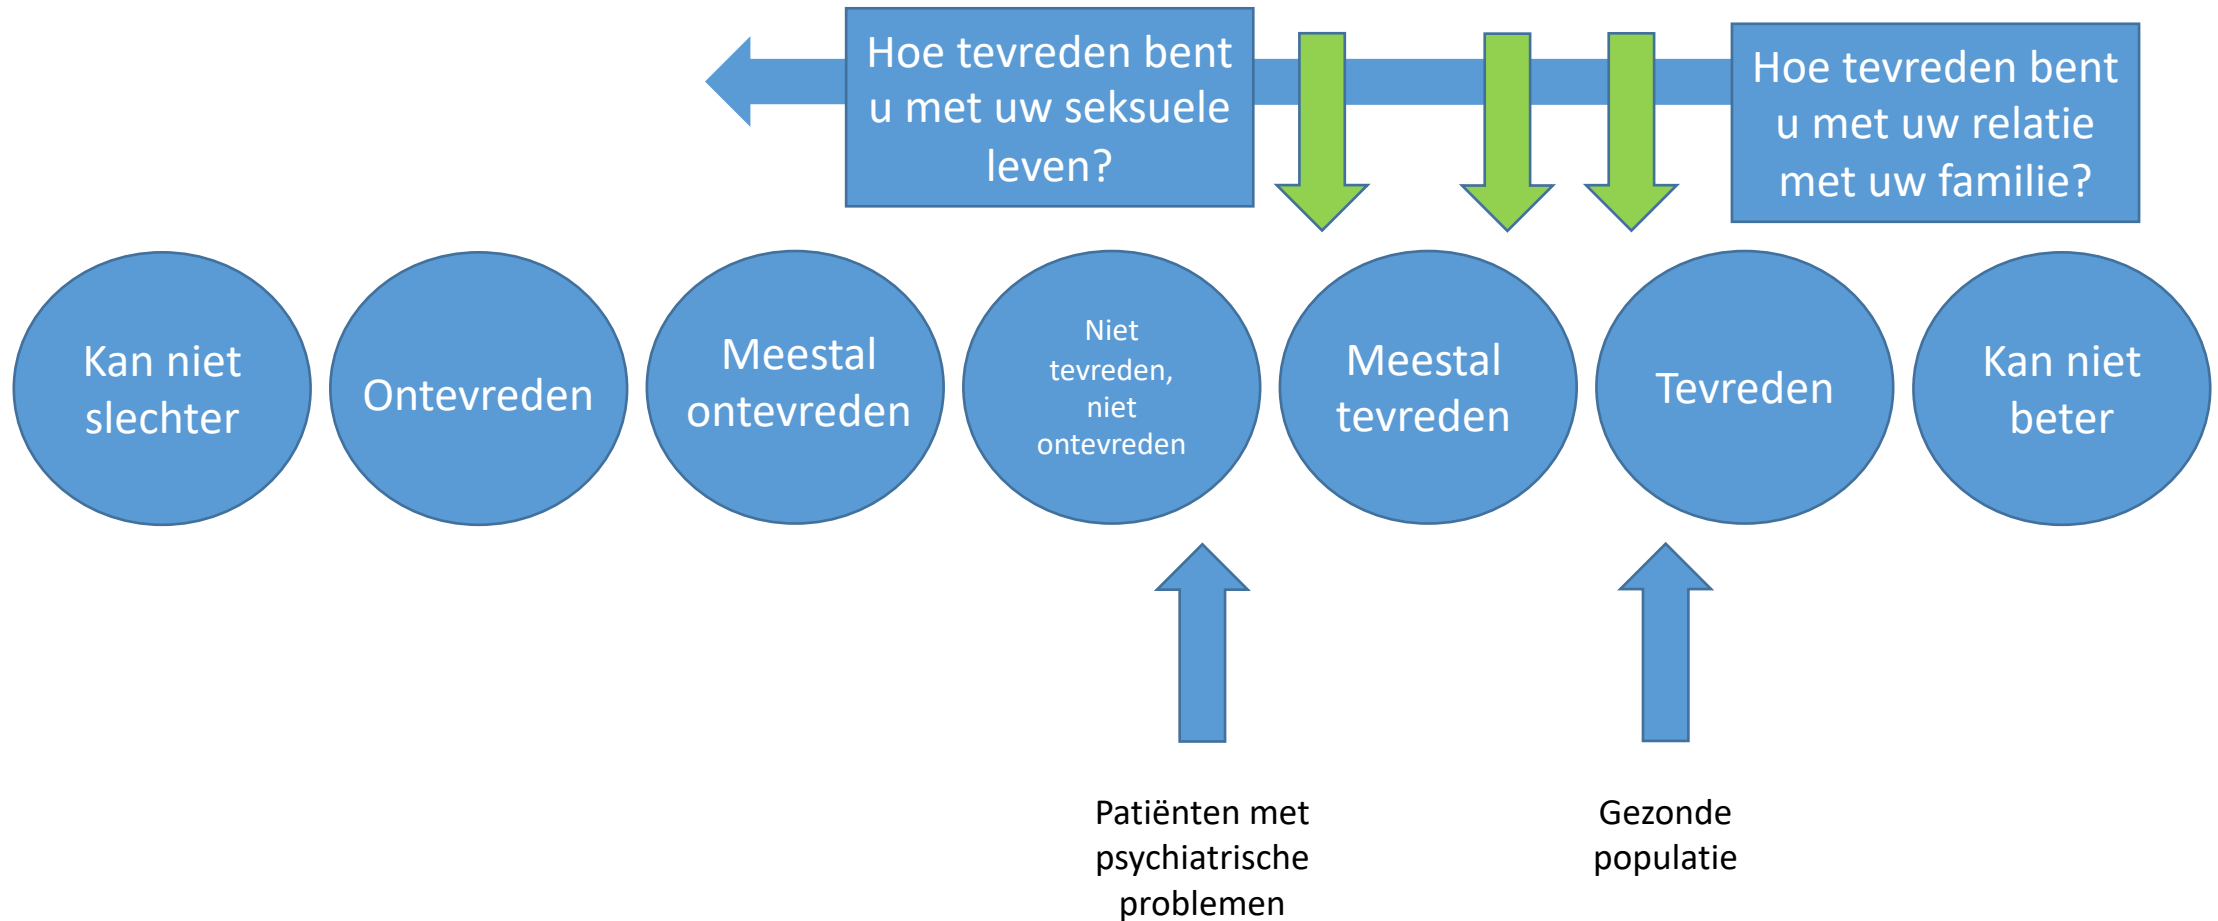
Hoe tevreden bent u met uw seksuele leven?

Hoe tevreden bent u met uw relatie met uw familie?

Kan niet slechter

Ontevreden

Meestal ontevreden

Niet tevreden, niet ontevreden

Meestal tevreden

Tevreden

Kan niet beter

Patiënten met psychiatrische problemen

Gezonde populatie